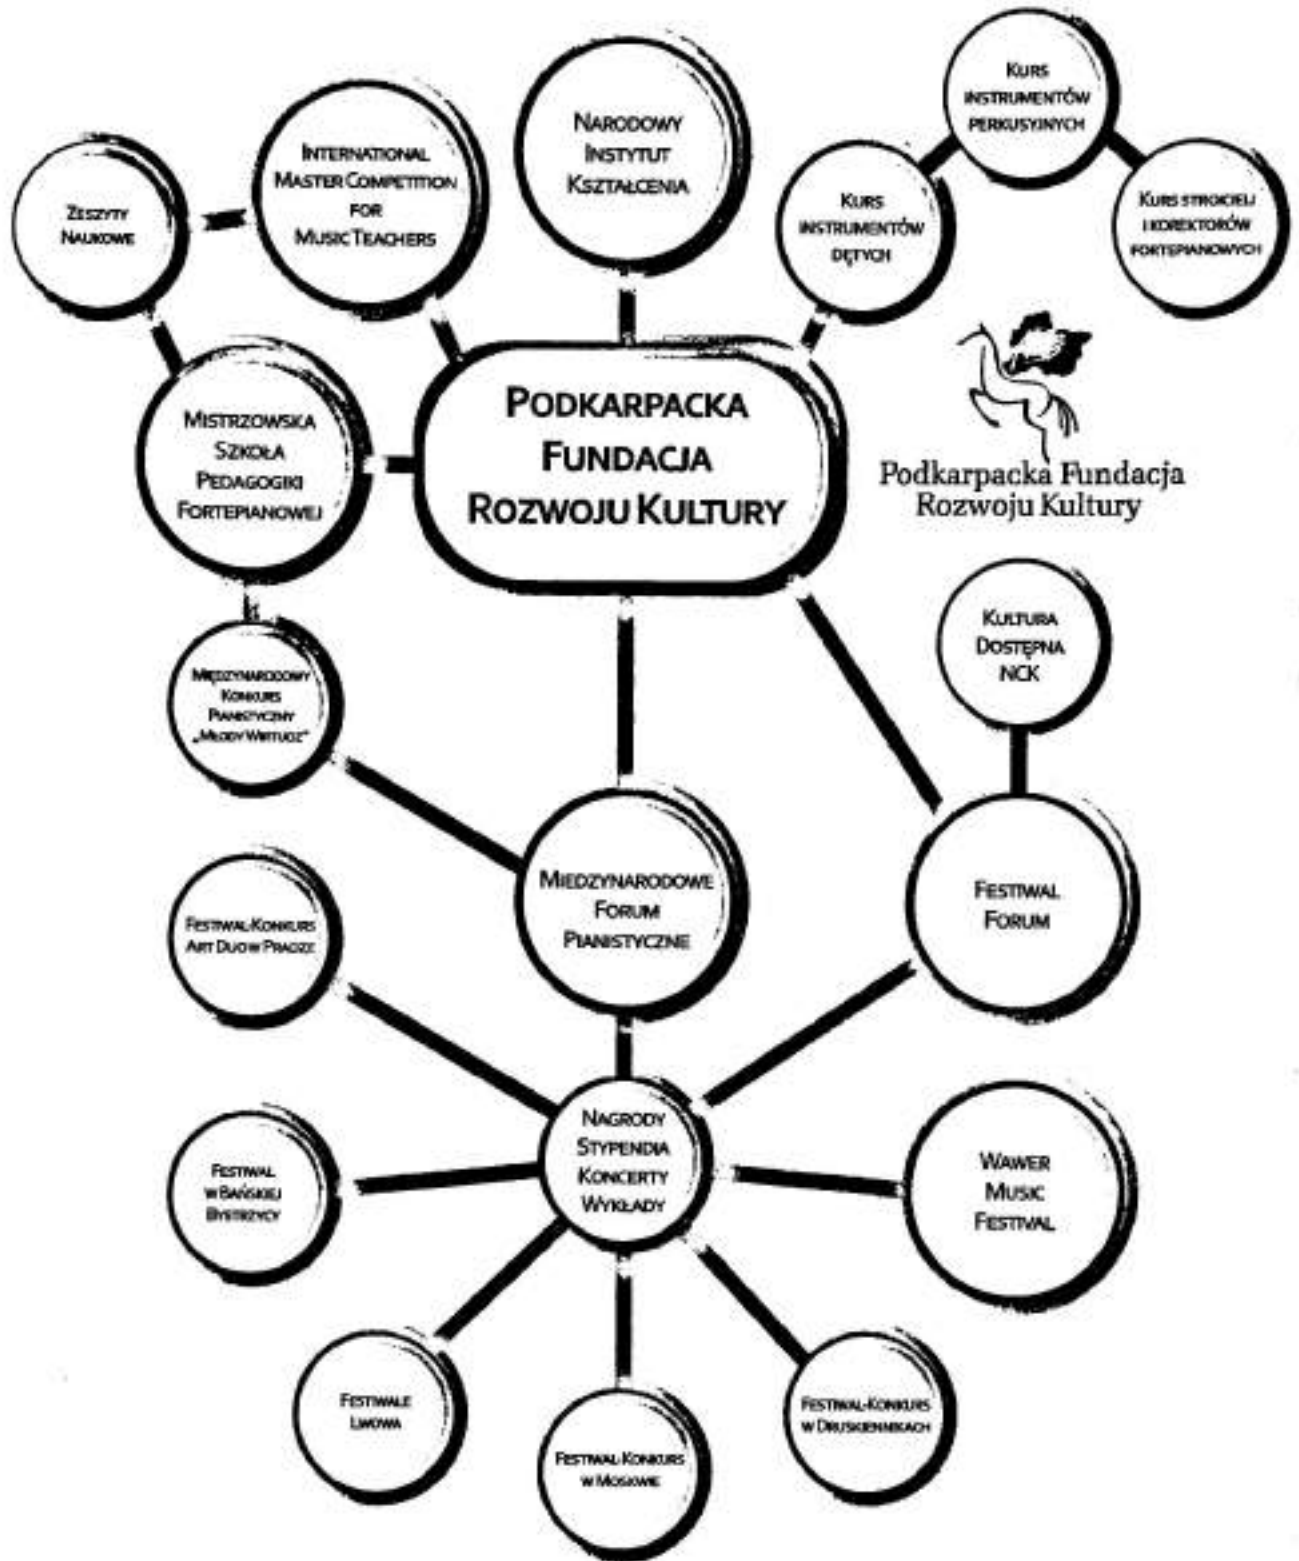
Zeszyty Naukowe

International Master Competition for Music Teachers

Narodowy Instytut Kształcenia

Kurs instrumentów perkusyjnych

Kurs instrumentów dętych

Kurs stroicieli i korektorów fortepianowych

Mistrzowska Szkoła Pedagogiki Fortepianowej

Podkarpacka Fundacja Rozwoju Kultury

Podkarpacka Fundacja Rozwoju Kultury

Międzynarodowy Konkurs Pianistyczny „Młody Wirtuoz"

Kultura Dostępna NCK

Miedzynarodowe Forum Pianistyczne

Festiwal Forum

Festiwal-Konkurs Art Duo w Pradze

Nagrody Stypendia Koncerty Wykłady

Festiwal w Bańskiej Bystrzycy

Wawer Music Festival

Festiwale Lwowa

Festiwal-Konkurs w Moskwie

Festiwal-Konkurs w Druskiennikach